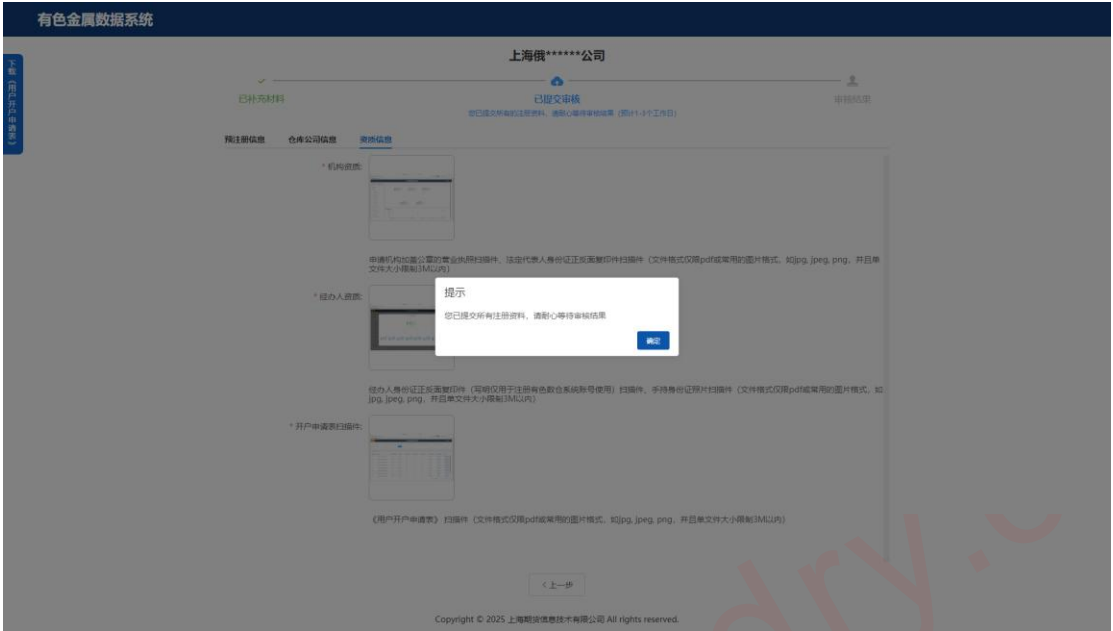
有色金属数据系统

下载《用户开户申请表》

上海俄******公司

已补充材料

已提交审核

您已提交所有的注册资料，请耐心等待审核结果（预计1-3个工作日）

审核结果

预注册信息　仓库公司信息　资质信息

* 机构资质:

申请机构加盖公章的营业执照扫描件、法定代表人身份证正反面复印件扫描件（文件格式仅限pdf或常用的图片格式，如jpg, jpeg, png，并且单文件大小限制3M以内）

* 经办人资质:

经办人身份证正反面复印件（写明仅用于注册有色数仓系统账号使用）扫描件、手持身份证照片扫描件（文件格式仅限pdf或常用的图片格式，如jpg, jpeg, png，并且单文件大小限制3M以内）

* 开户申请表扫描件:

《用户开户申请表》扫描件（文件格式仅限pdf或常用的图片格式，如jpg, jpeg, png，并且单文件大小限制3M以内）

提示

您已提交所有注册资料，请耐心等待审核结果

确定

< 上一步

Copyright © 2025 上海期货信息技术有限公司 All rights reserved.

dry.c